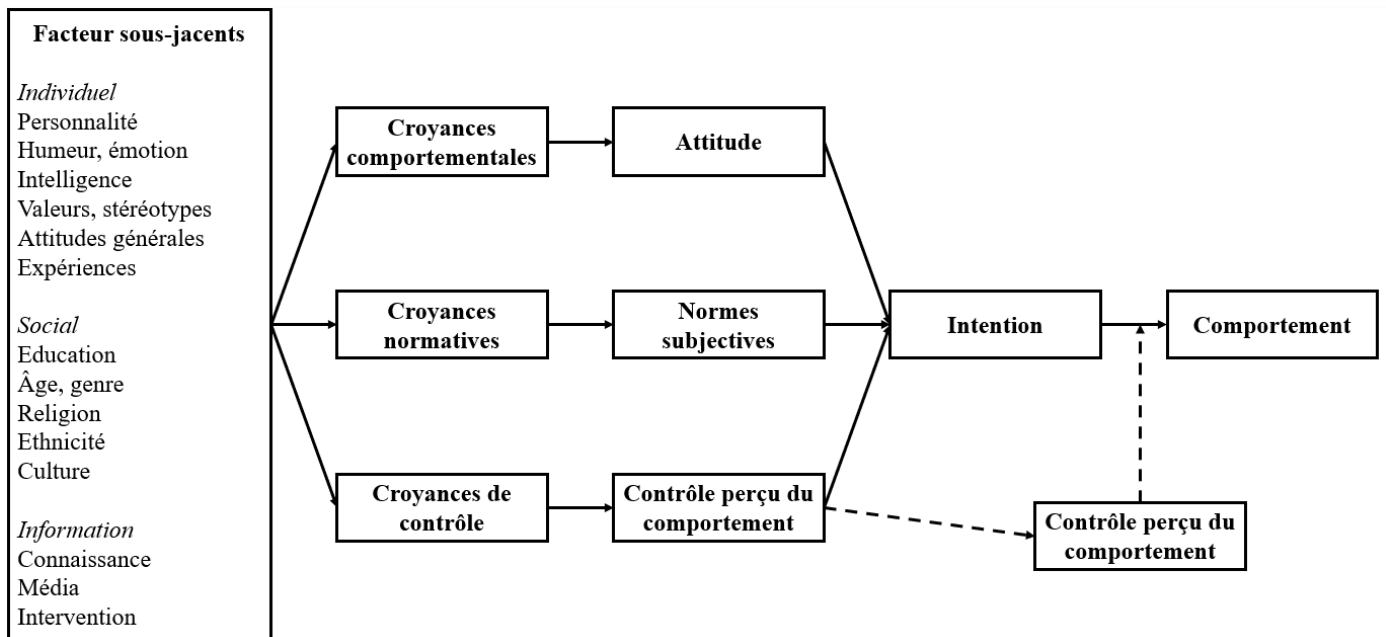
Facteur sous-jacents

Individuel
Personnalité
Humeur, émotion
Intelligence
Valeurs, stéréotypes
Attitudes générales
Expériences

Social
Education
Âge, genre
Religion
Ethnicité
Culture

Information
Connaissance
Média
Intervention

Croyances comportementales

Attitude

Croyances normatives

Normes subjectives

Croyances de contrôle

Contrôle perçu du comportement

Intention

Comportement

Contrôle perçu du comportement